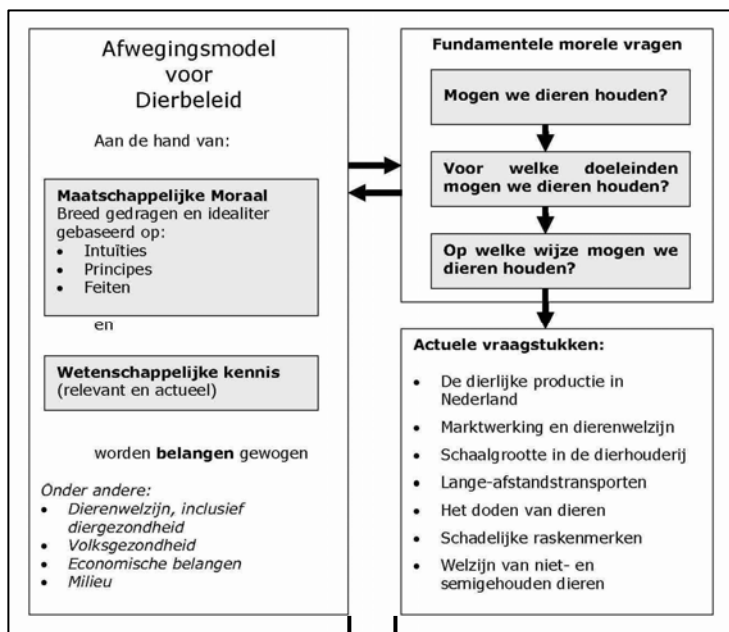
Afwegingsmodel voor Dierbeleid

Aan de hand van:

**Maatschappelijke Moraal**
Breed gedragen en idealiter gebaseerd op:
- Intuïties
- Principes
- Feiten

en

**Wetenschappelijke kennis**
(relevant en actueel)

worden **belangen** gewogen

*Onder andere:*
- *Dierenwelzijn, inclusief diergezondheid*
- *Volksgezondheid*
- *Economische belangen*
- *Milieu*

**Fundamentele morele vragen**

**Mogen we dieren houden?**

**Voor welke doeleinden mogen we dieren houden?**

**Op welke wijze mogen we dieren houden?**

**Actuele vraagstukken:**
- De dierlijke productie in Nederland
- Marktwerking en dierenwelzijn
- Schaalgrootte in de dierhouderij
- Lange-afstandstransporten
- Het doden van dieren
- Schadelijke raskenmerken
- Welzijn van niet- en semigehouden dieren